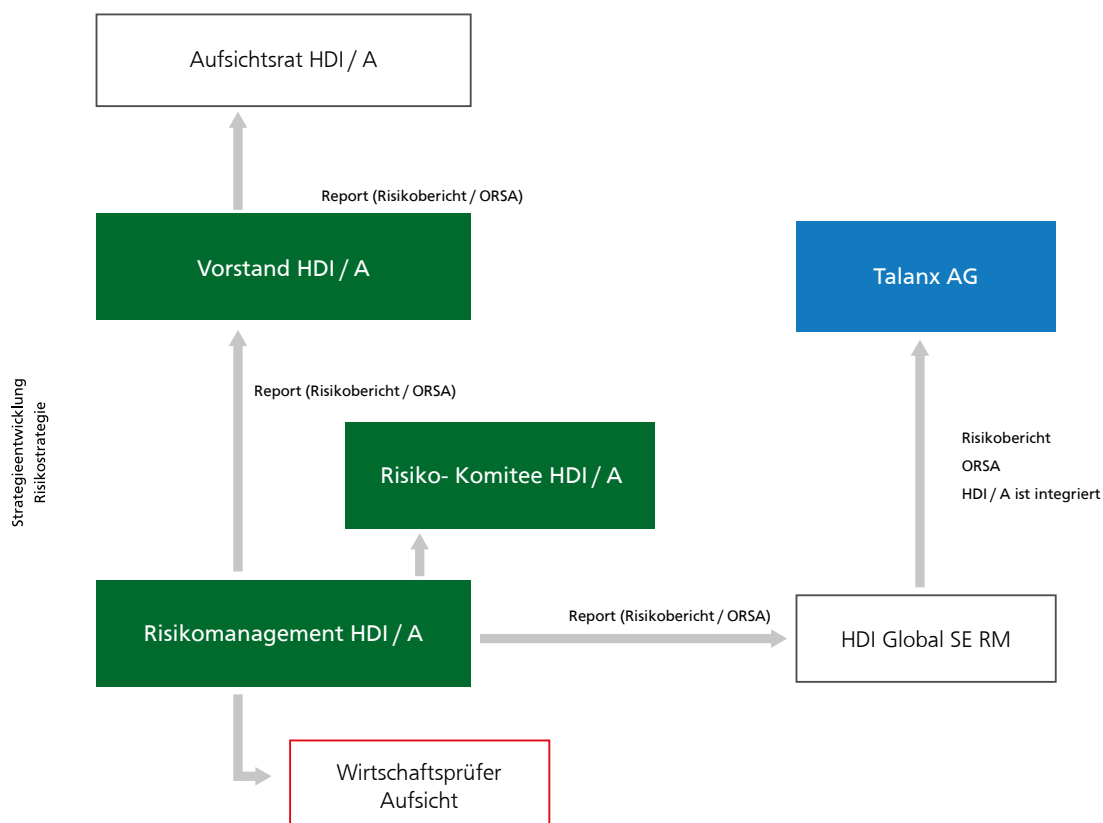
Aufsichtsrat HDI / A

Report (Risikobericht / ORSA)

Vorstand HDI / A

Talanx AG

Strategieentwicklung
Risikostrategie

Report (Risikobericht / ORSA)

Risiko- Komitee HDI / A

Risikobericht
ORSA
HDI / A ist integriert

Risikomanagement HDI / A

Report (Risikobericht / ORSA)

HDI Global SE RM

Wirtschaftsprüfer
Aufsicht